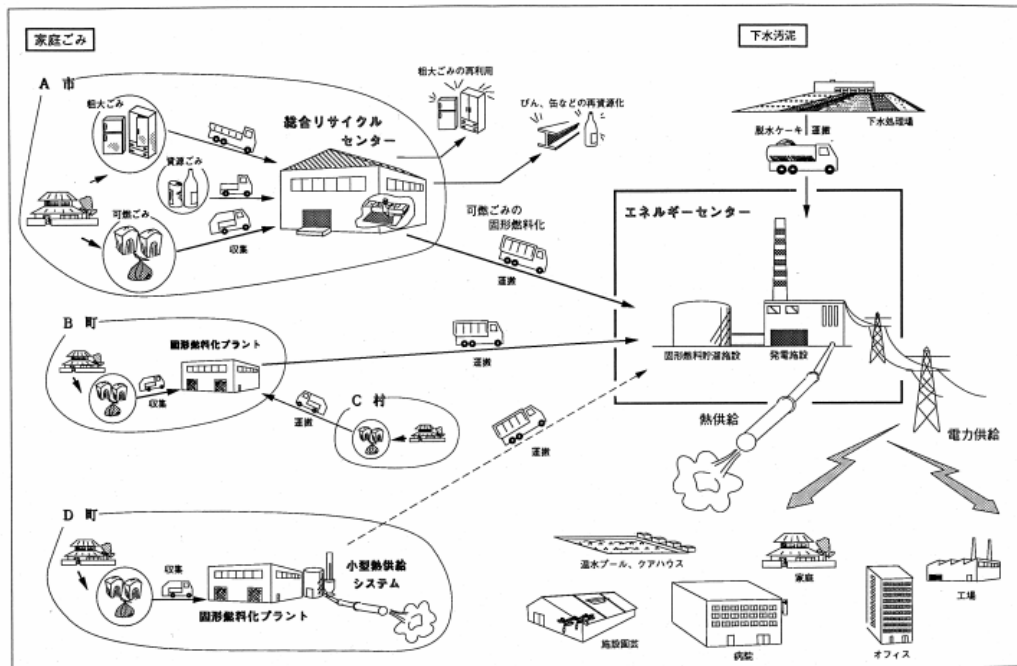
家庭ごみ

A 市

粗大ごみ

資源ごみ

可燃ごみ

収集

総合リサイクルセンター

粗大ごみの再利用

びん、缶などの再資源化

可燃ごみの固形燃料化

運搬

B 町

固形燃料化プラント

収集

運搬

C 村

運搬

運搬

D 町

収集

固形燃料化プラント

小型熱供給システム

下水汚泥

脱水ケーキ

運搬

下水処理場

エネルギーセンター

固形燃料貯蔵施設

発電施設

熱供給

電力供給

温水プール、クアハウス

家庭

施設園芸

病院

オフィス

工場